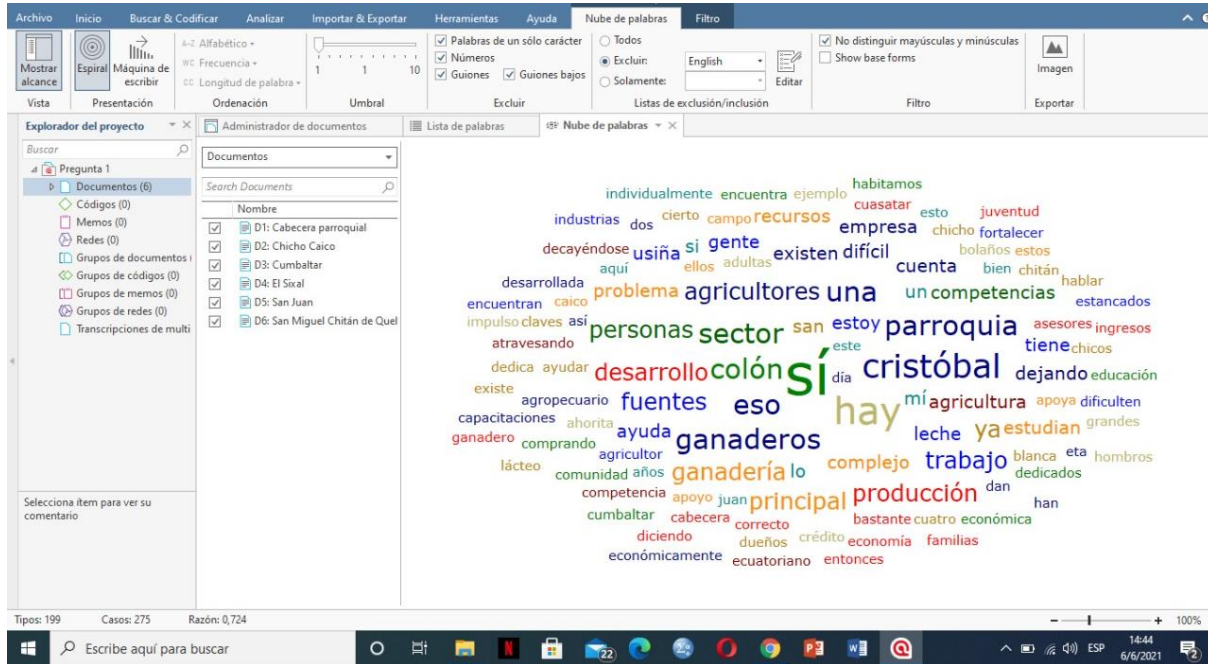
Archivo Inicio Buscar & Codificar Analizar Importar & Exportar Herramientas Ayuda Nube de palabras Filtro

Mostrar alcance Espiral Máquina de escribir
Vista Presentación
A-Z Alfabético
WC Frecuencia
CC Longitud de palabra
Ordenación
1 1 10
Umbral
Palabras de un sólo carácter
Números
Guiones Guiones bajos
Excluir
Todos
Excluir: English
Solamente:
Editar
Listas de exclusión/inclusión
No distinguir mayúsculas y minúsculas
Show base forms
Filtro
Imagen
Exportar

Explorador del proyecto
Buscar
Pregunta 1
Documentos (6)
Códigos (0)
Memos (0)
Redes (0)
Grupos de documentos
Grupos de códigos (0)
Grupos de memos (0)
Grupos de redes (0)
Transcripciones de multi

Selecciona ítem para ver su comentario

Administrador de documentos
Documentos
Search Documents
Nombre
D1: Cabecera parroquial
D2: Chicho Caico
D3: Cumbaltar
D4: El Sixal
D5: San Juan
D6: San Miguel Chitán de Quel

Lista de palabras
Nube de palabras

individualmente encuentra ejemplo habitamos
industrias dos cierto campo recursos cuasatar esto juventud
empresa chicho fortalecer
decayéndose usiña sí gente existen difícil bolaños estos
aquí ellos adultas cuenta bien chitán
desarrollada hablar
encuentran caico problema agricultores una un competencias estancados
impulso claves así personas sector san estoy parroquia asesores ingresos
atravesando este tiene chicos
dedica ayudar desarrollo colón sí cristóbal dejando educación
existe día
agropecuario fuentes eso hay mí agricultura apoya dificulten
capacitaciones ahorita leche ya estudian grandes
ganadero comprando ayuda ganaderos
agricultor complejo trabajo blanca eta hombros
lácteo comunidad años ganadería lo dedicados
competencia apoyo juan principal producción dan
han
cumbaltar cabecera correcto bastante cuatro económica
diciendo dueños crédito economía familias
económicamente ecuatoriano entonces

Tipos: 199 Casos: 275 Razón: 0,724
100%
Escribe aquí para buscar
ESP 14:44 6/6/2021